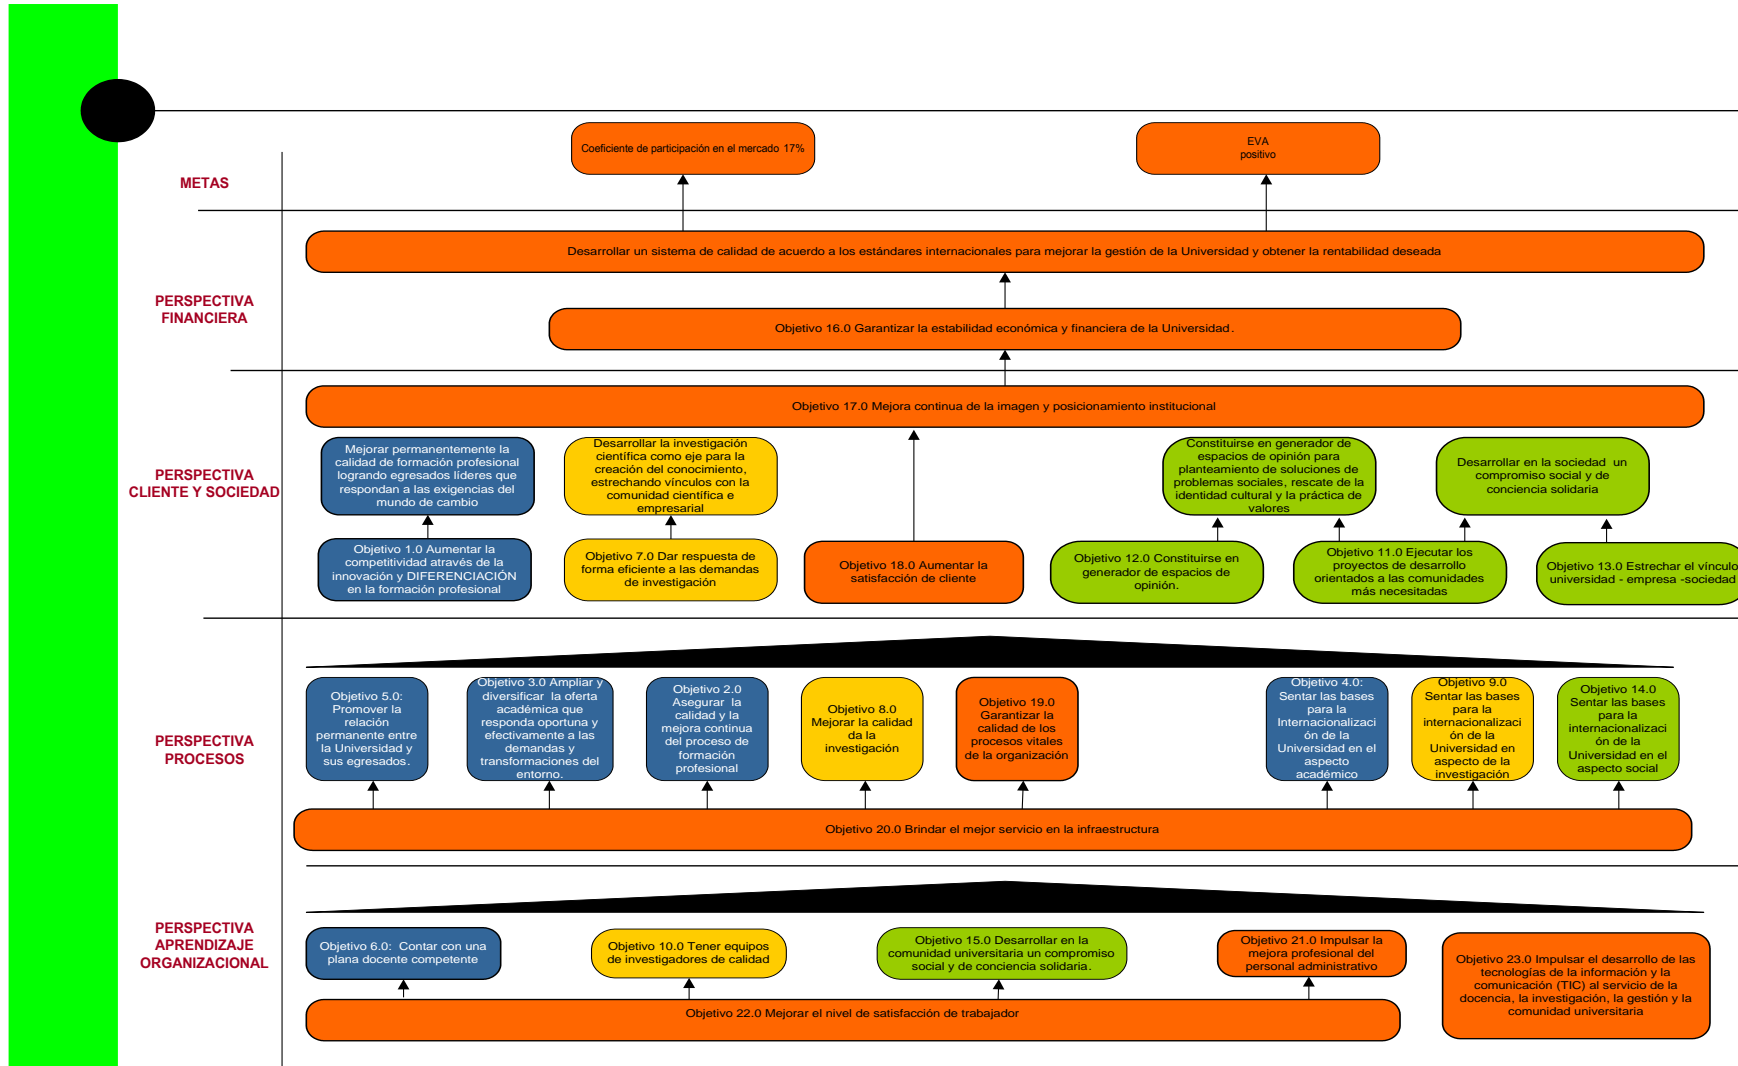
METAS

Coeficiente de participación en el mercado 17%

EVA positivo

PERSPECTIVA FINANCIERA

Desarrollar un sistema de calidad de acuerdo a los estándares internacionales para mejorar la gestión de la Universidad y obtener la rentabilidad deseada

Objetivo 16.0 Garantizar la estabilidad económica y financiera de la Universidad.

PERSPECTIVA CLIENTE Y SOCIEDAD

Objetivo 17.0 Mejora continua de la imagen y posicionamiento institucional

Mejorar permanentemente la calidad de formación profesional logrando egresados líderes que respondan a las exigencias del mundo de cambio

Desarrollar la investigación científica como eje para la creación del conocimiento, estrechando vínculos con la comunidad científica e empresarial

Constituirse en generador de espacios de opinión para planteamiento de soluciones de problemas sociales, rescate de la identidad cultural y la práctica de valores

Desarrollar en la sociedad un compromiso social y de conciencia solidaria

Objetivo 1.0 Aumentar la competitividad através de la innovación y DIFERENCIACIÓN en la formación profesional

Objetivo 7.0 Dar respuesta de forma eficiente a las demandas de investigación

Objetivo 18.0 Aumentar la satisfacción de cliente

Objetivo 12.0 Constituirse en generador de espacios de opinión.

Objetivo 11.0 Ejecutar los proyectos de desarrollo orientados a las comunidades más necesitadas

Objetivo 13.0 Estrechar el vínculo universidad - empresa -sociedad

PERSPECTIVA PROCESOS

Objetivo 5.0: Promover la relación permanente entre la Universidad y sus egresados.

Objetivo 3.0 Ampliar y diversificar la oferta académica que responda oportuna y efectivamente a las demandas y transformaciones del entorno.

Objetivo 2.0 Asegurar la calidad y la mejora continua del proceso de formación profesional

Objetivo 8.0 Mejorar la calidad da la investigación

Objetivo 19.0 Garantizar la calidad de los procesos vitales de la organización

Objetivo 4.0: Sentar las bases para la Internacionalización de la Universidad en el aspecto académico

Objetivo 9.0 Sentar las bases para la internacionalización de la Universidad en aspecto de la investigación

Objetivo 14.0 Sentar las bases para la internacionalización de la Universidad en el aspecto social

Objetivo 20.0 Brindar el mejor servicio en la infraestructura

PERSPECTIVA APRENDIZAJE ORGANIZACIONAL

Objetivo 6.0: Contar con una plana docente competente

Objetivo 10.0 Tener equipos de investigadores de calidad

Objetivo 15.0 Desarrollar en la comunidad universitaria un compromiso social y de conciencia solidaria.

Objetivo 21.0 Impulsar la mejora profesional del personal administrativo

Objetivo 23.0 Impulsar el desarrollo de las tecnologías de la información y la comunicación (TIC) al servicio de la docencia, la investigación, la gestión y la comunidad universitaria

Objetivo 22.0 Mejorar el nivel de satisfacción de trabajador